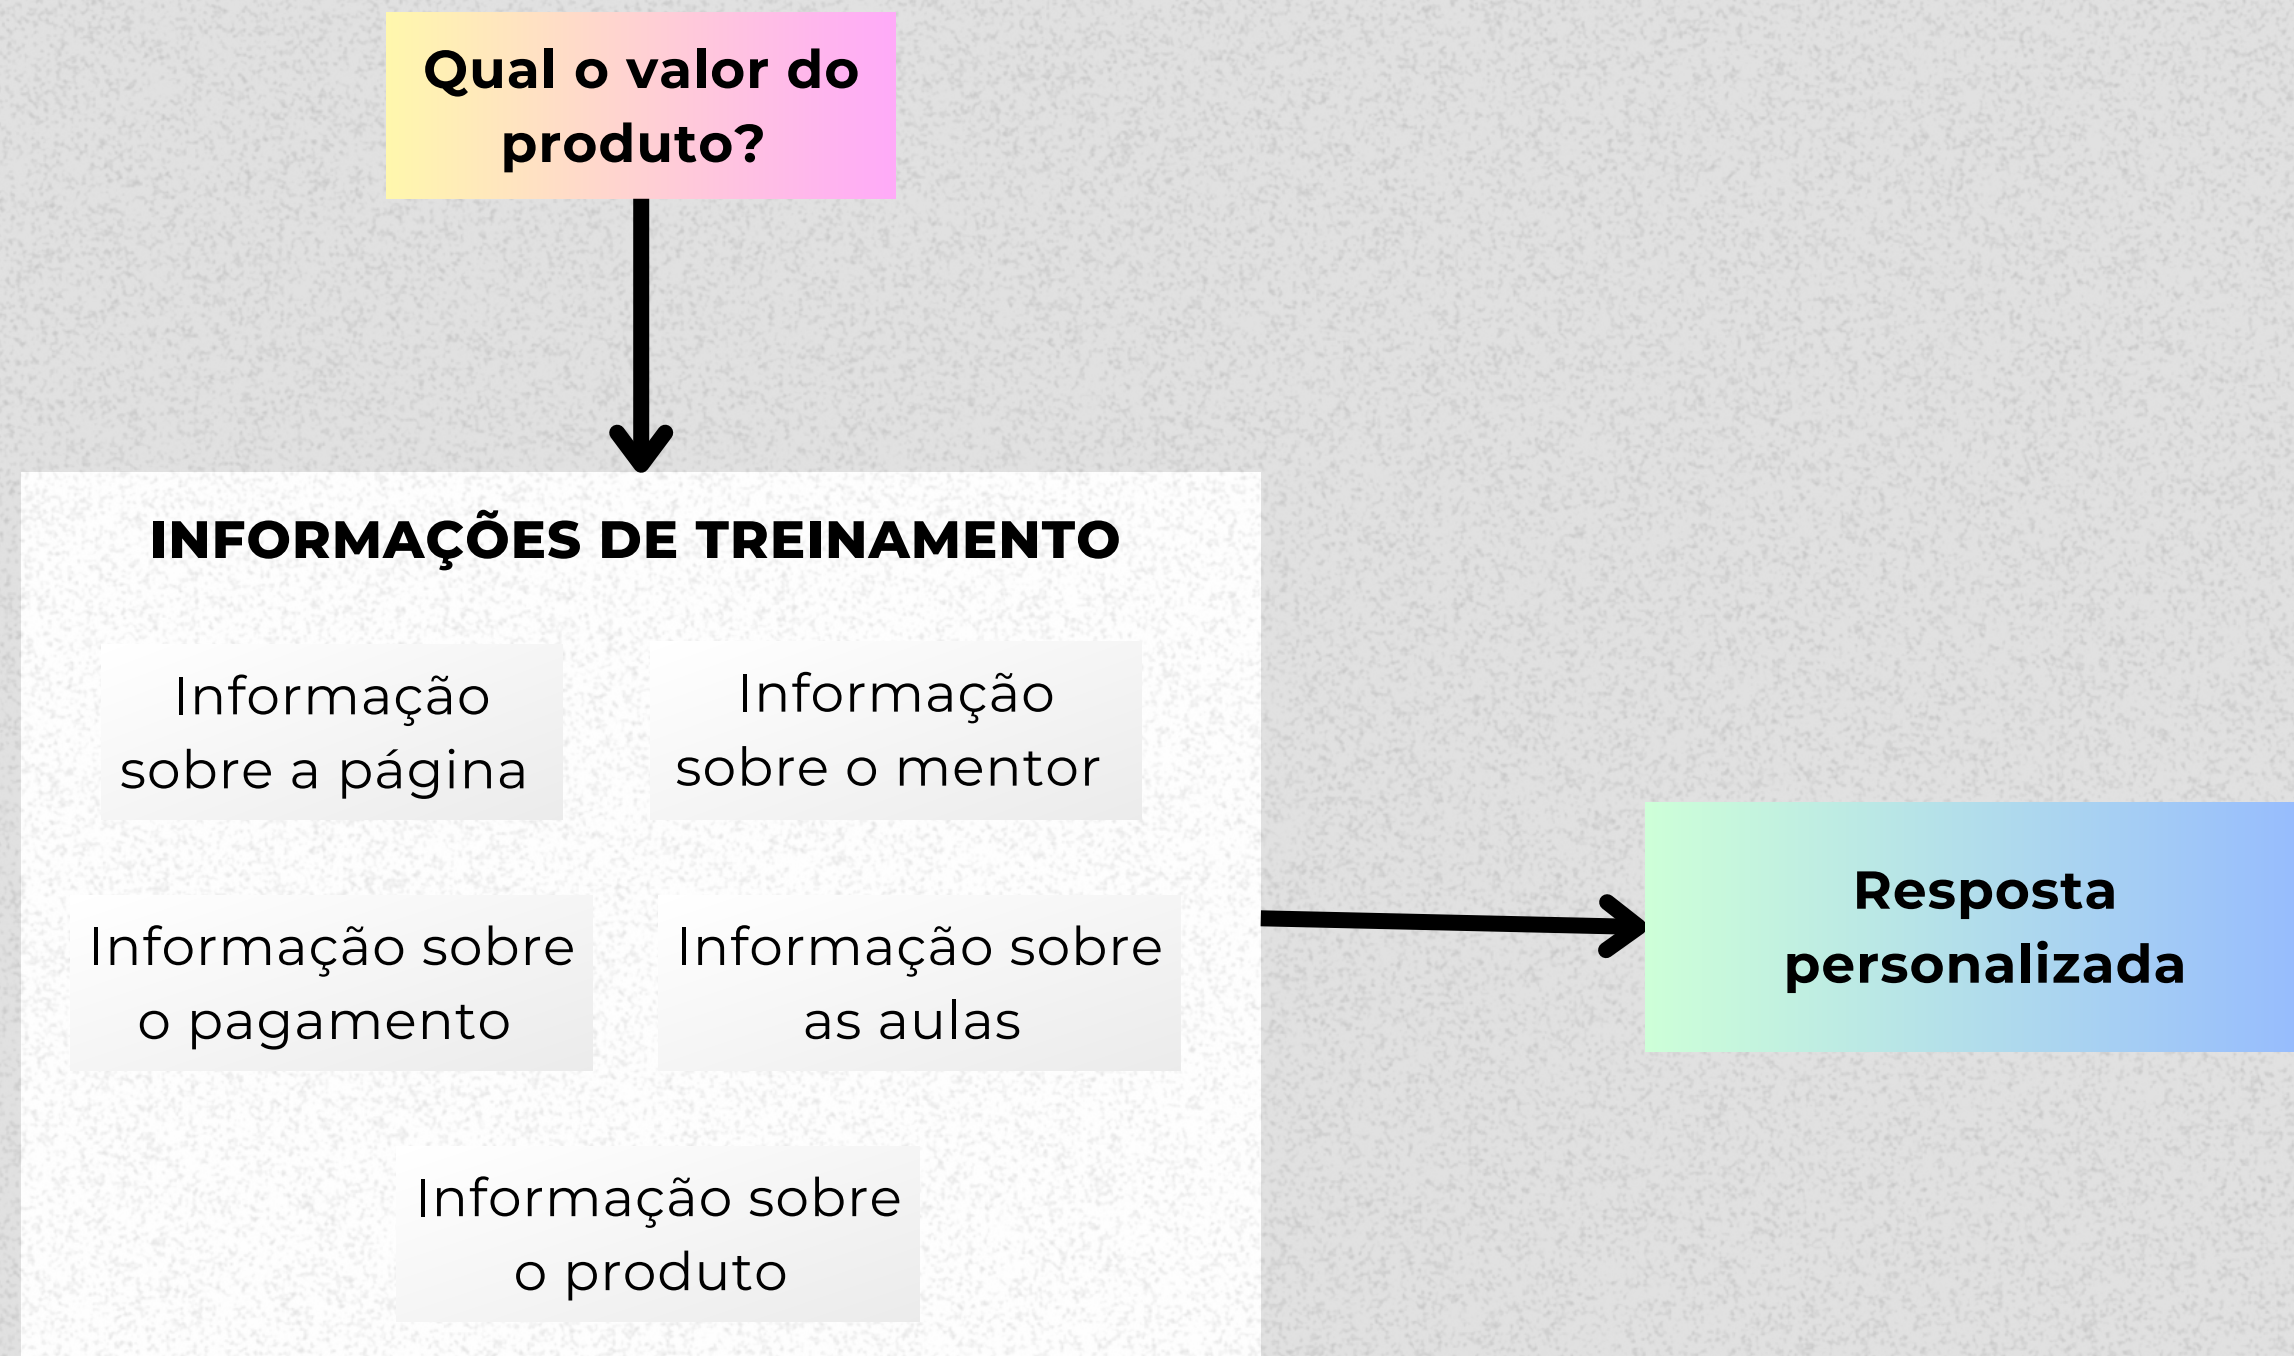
Qual o valor do produto?

INFORMAÇÕES DE TREINAMENTO

Informação sobre a página

Informação sobre o mentor

Informação sobre o pagamento

Informação sobre as aulas

Informação sobre o produto

Resposta personalizada